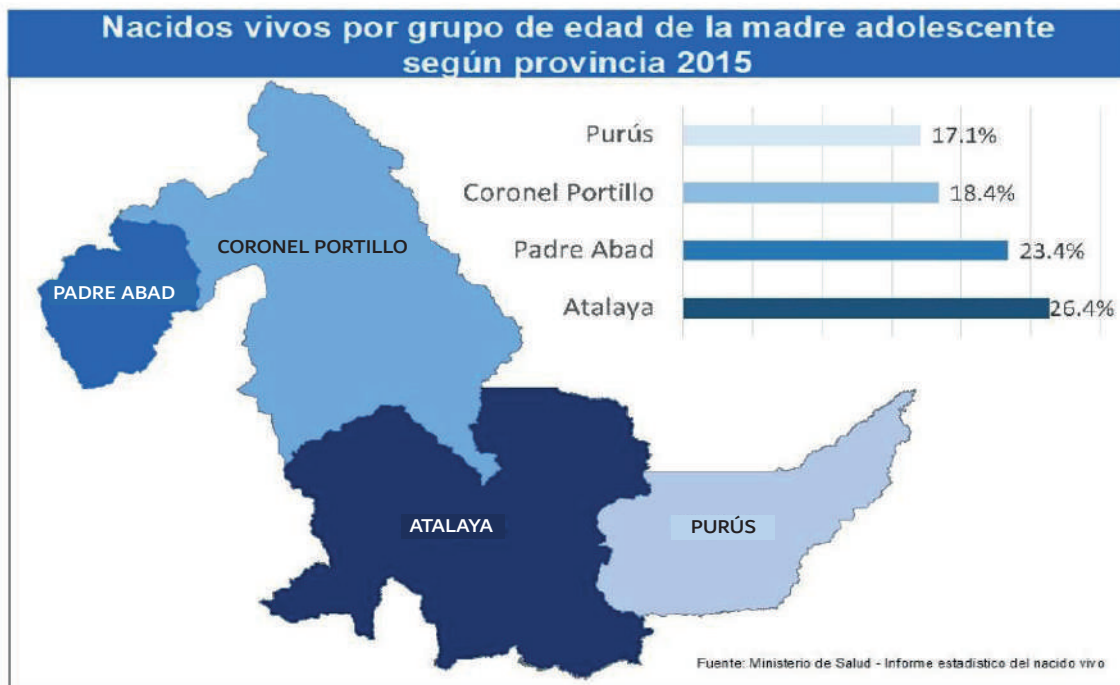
Nacidos vivos por grupo de edad de la madre adolescente según provincia 2015

Purús 17.1%
Coronel Portillo 18.4%
Padre Abad 23.4%
Atalaya 26.4%

CORONEL PORTILLO
PADRE ABAD
ATALAYA
PURÚS

Fuente: Ministerio de Salud - Informe estadístico del nacido vivo